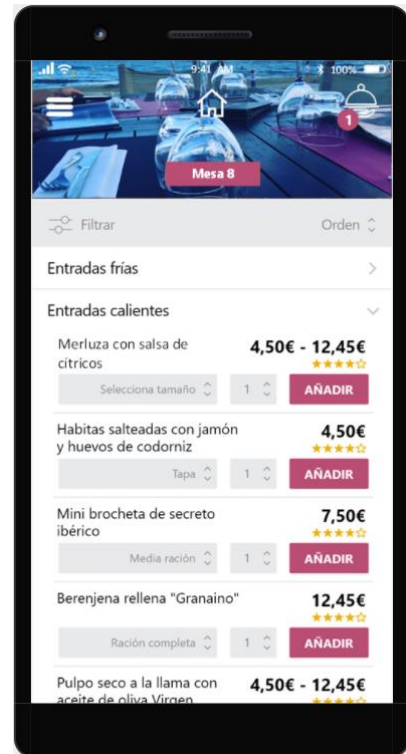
9:41 AM
100%
1
Mesa 8
Filtrar
Orden
Entradas frías
Entradas calientes
Merluza con salsa de cítricos
4,50€ - 12,45€
Selecciona tamaño
1
AÑADIR
Habitas salteadas con jamón y huevos de codorniz
4,50€
Tapa
1
AÑADIR
Mini brocheta de secreto ibérico
7,50€
Media ración
1
AÑADIR
Berenjena rellena "Granaino"
12,45€
Ración completa
1
AÑADIR
Pulpo seco a la llama con aceite de oliva Virgen
4,50€ - 12,45€